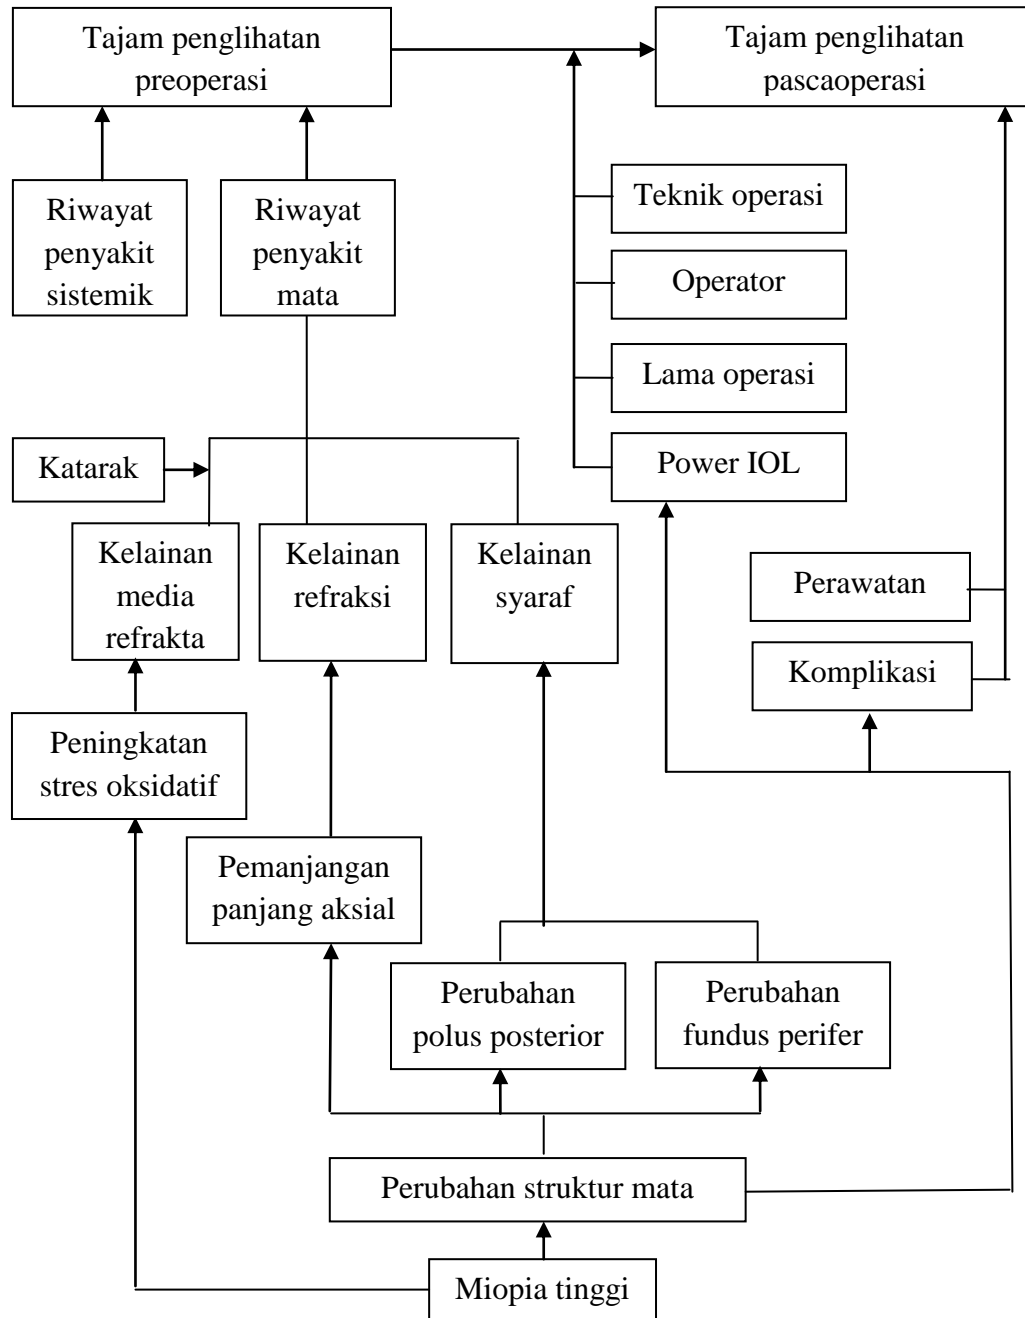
Tajam penglihatan preoperasi

Tajam penglihatan pascaoperasi

Riwayat penyakit sistemik

Riwayat penyakit mata

Teknik operasi

Operator

Lama operasi

Power IOL

Katarak

Kelainan media refrakta

Kelainan refraksi

Kelainan syaraf

Perawatan

Komplikasi

Peningkatan stres oksidatif

Pemanjangan panjang aksial

Perubahan polus posterior

Perubahan fundus perifer

Perubahan struktur mata

Miopia tinggi